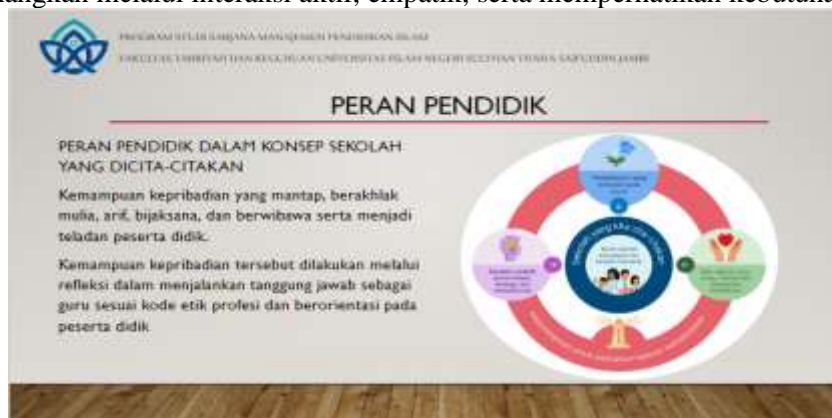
angkan melalui interaksi aktif, empatik, serta memperhatikan kebutuh

PROGRAM STUDI SARJANA MANAJEMEN PENDIDIKAN ISLAM
FAKULTAS TARBIYAH DAN KEGURUAN UNIVERSITAS ISLAM NEGERI SULTHAN THAHA SAIFUDDIN JAMBI

PERAN PENDIDIK

PERAN PENDIDIK DALAM KONSEP SEKOLAH YANG DICITA-CITAKAN

Kemampuan kepribadian yang mantap, berakhlak mulia, arif, bijaksana, dan berwibawa serta menjadi teladan peserta didik.

Kemampuan kepribadian tersebut dilakukan melalui refleksi dalam menjalankan tanggung jawab sebagai guru sesuai kode etik profesi dan berorientasi pada peserta didik

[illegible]